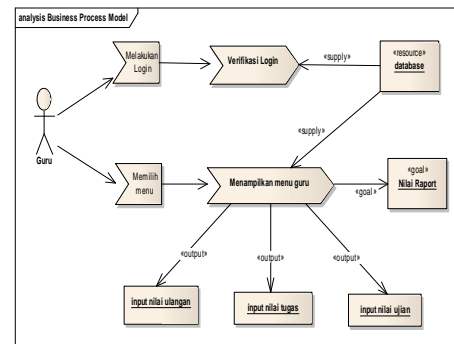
analysis Business Process Model

Guru

Melakukan Login

Verifikasi Login

«supply»

«resource»
database

«supply»

Memilih menu

Menampilkan menu guru

«goal»

«goal»
Nilai Raport

«output»

«output»

«output»

input nilai ulangan

input nilai tugas

input nilai ujian